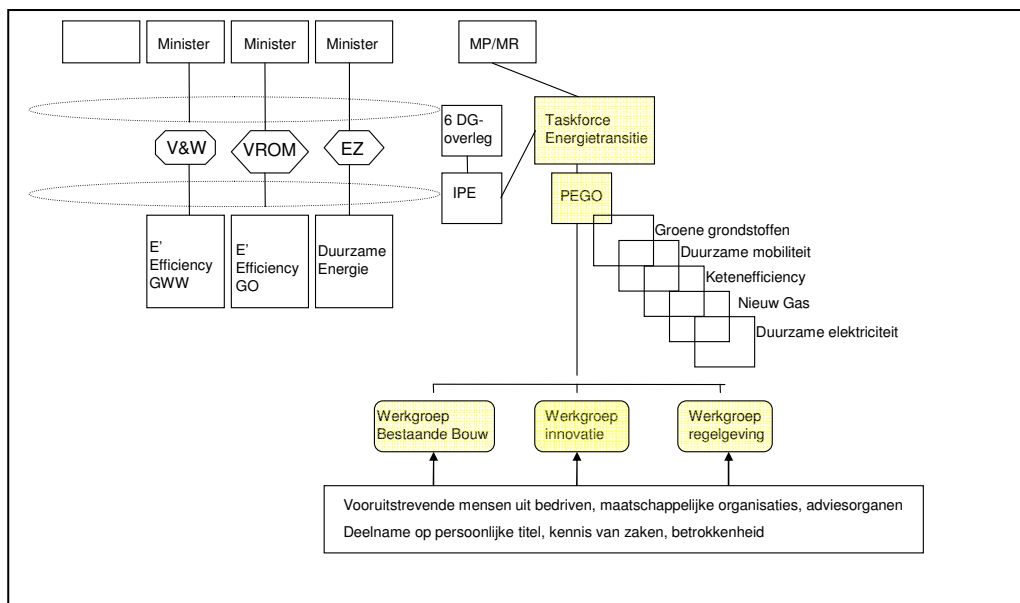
Minister

Minister

Minister

MP/MR

6 DG-overleg

Taskforce Energietransitie

V&W

VROM

EZ

IPE

PEGO

E' Efficiency GWW

E' Efficiency GO

Duurzame Energie

Groene grondstoffen

Duurzame mobiliteit

Ketenefficiency

Nieuw Gas

Duurzame elektriciteit

Werkgroep Bestaande Bouw

Werkgroep innovatie

Werkgroep regelgeving

Vooruitstrevende mensen uit bedriven, maatschappelijke organisaties, adviesorganen
Deelname op persoonlijke titel, kennis van zaken, betrokkenheid